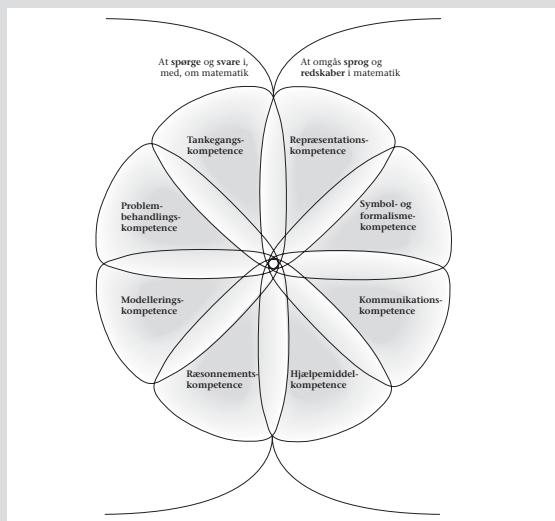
At spørge og svare i, med, om matematik

At omgås sprog og redskaber i matematik

Tankegangskompetence

Repræsentationskompetence

Problembehandlingskompetence

Symbol- og formalismekompetence

Modelleringskompetence

Kommunikationskompetence

Ræsonnementskompetence

Hjælpemiddelkompetence